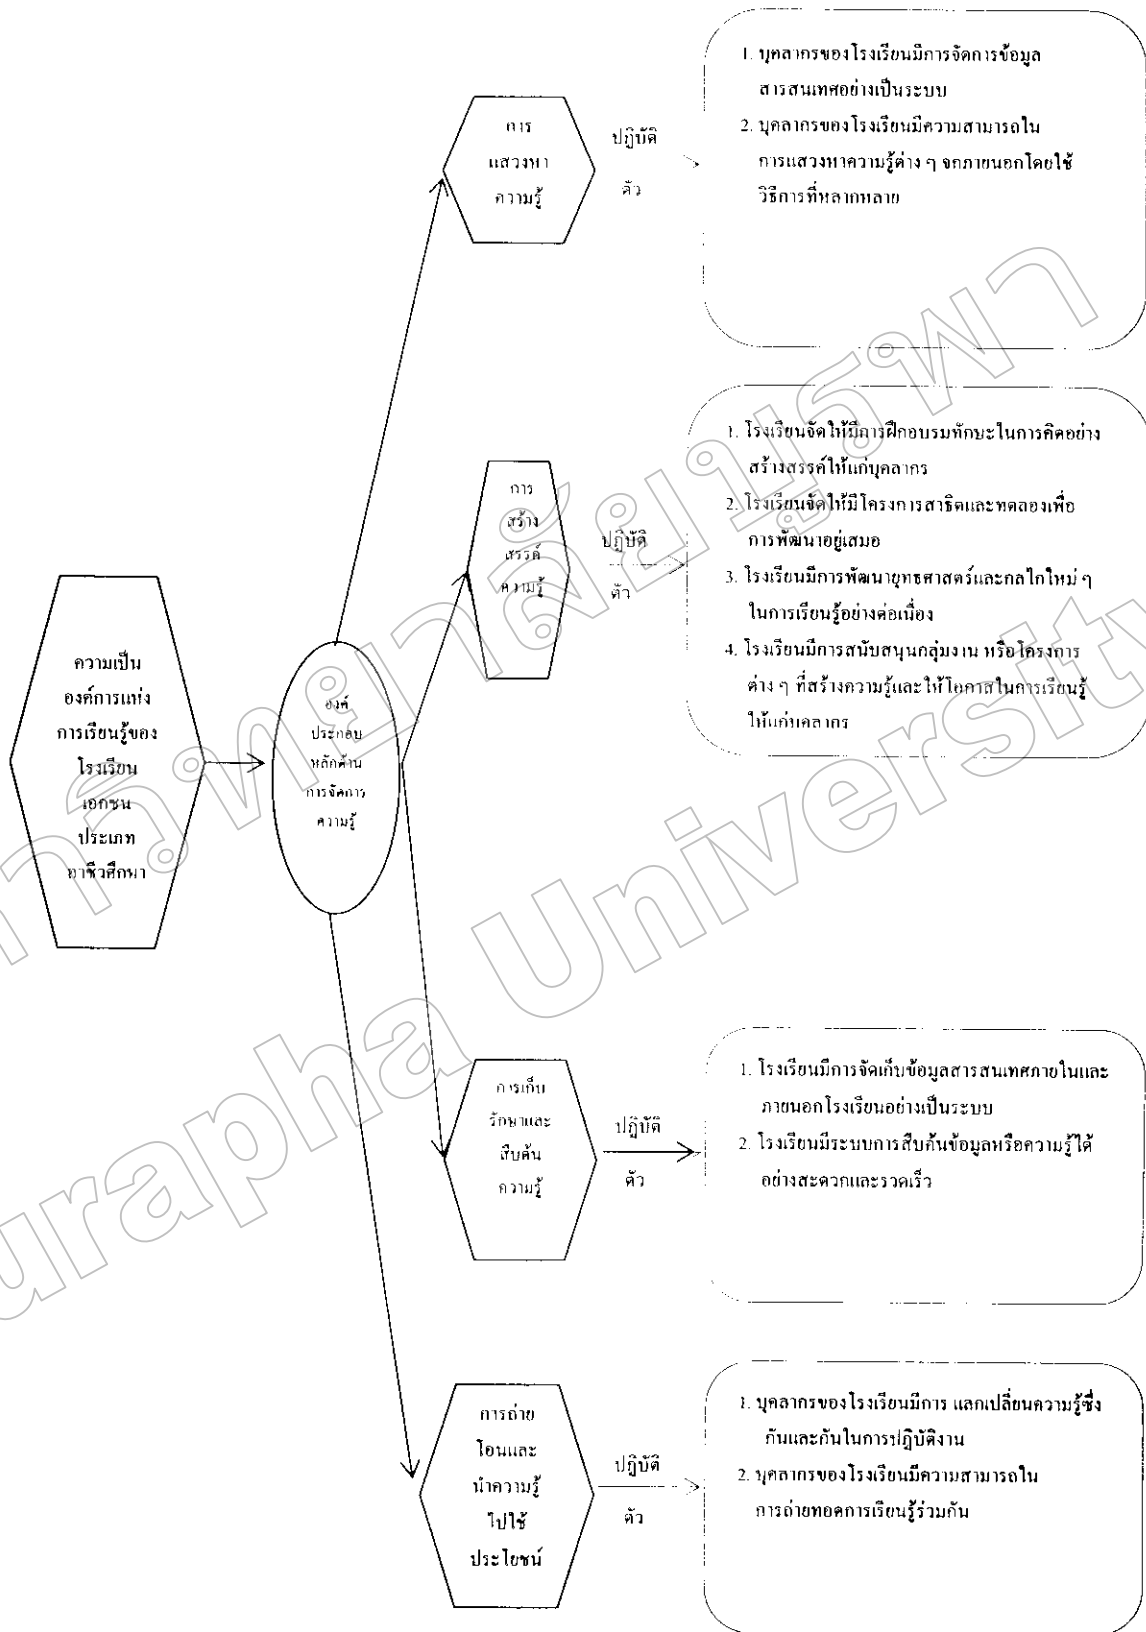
ความเป็นองค์การแห่งการเรียนรู้ของโรงเรียนเอกชนประเภทอาชีวศึกษา

องค์ประกอบหลักด้านการจัดการความรู้

การแสวงหาความรู้

ปฏิบัติตัว

1. บุคลากรของโรงเรียนมีการจัดการข้อมูลสารสนเทศอย่างเป็นระบบ
2. บุคลากรของโรงเรียนมีความสามารถในการแสวงหาความรู้ต่าง ๆ จกภายนอกโดยใช้วิธีการที่หลากหลาย

การสร้างสรรค์ความรู้

ปฏิบัติตัว

1. โรงเรียนจัดให้มีการฝึกอบรมทักษะในการคิดอย่างสร้างสรรค์ให้แก่บุคลากร
2. โรงเรียนจัดให้มีโครงการสาธิตและทดลองเพื่อการพัฒนาอยู่เสมอ
3. โรงเรียนมีการพัฒนายุทธศาสตร์และกลไกใหม่ ๆ ในการเรียนรู้อย่างต่อเนื่อง
4. โรงเรียนมีการสนับสนุนกลุ่มงาน หรือโครงการต่าง ๆ ที่สร้างความรู้และให้โอกาสในการเรียนรู้ให้แก่บุคลากร

การเก็บรักษาและสืบค้นความรู้

ปฏิบัติตัว

1. โรงเรียนมีการจัดเก็บข้อมูลสารสนเทศภายในและภายนอกโรงเรียนอย่างเป็นระบบ
2. โรงเรียนมีระบบการสืบค้นข้อมูลหรือความรู้ได้อย่างสะดวกและรวดเร็ว

การถ่ายโอนและนำความรู้ไปใช้ประโยชน์

ปฏิบัติตัว

1. บุคลากรของโรงเรียนมีการ แลกเปลี่ยนความรู้ซึ่งกันและกันในการปฏิบัติงาน
2. บุคลากรของโรงเรียนมีความสามารถในการถ่ายทอดการเรียนรู้ร่วมกัน

มหาวิทยาลัยบูรพา Burapha University